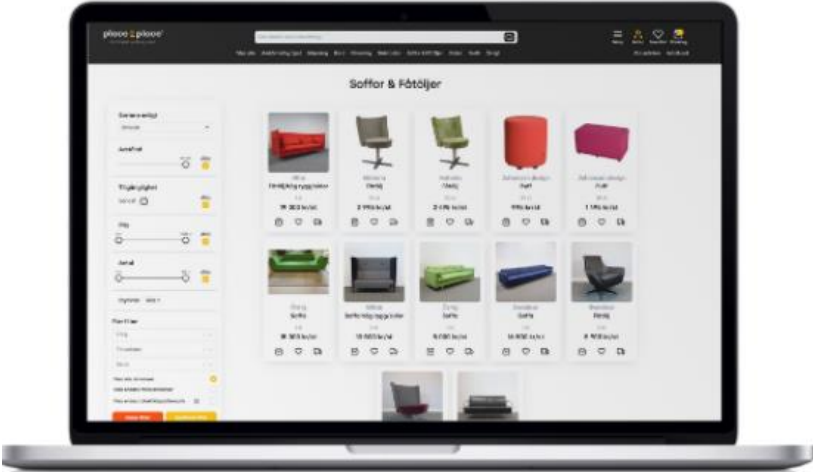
place2place

Soffor & Fåtöljer

Sortera enligt

Tillgänglighet

Pris

Antal

Fler filter

Stol
Stol
Pall
Pall
Soffa
Soffa
Soffa
Soffa
Stol

19 363 kr/st
2 115 kr/st
2 115 kr/st
995 kr/st
1 195 kr/st
18 363 kr/st
19 500 kr/st
16 080 kr/st
16 950 kr/st
8 900 kr/st